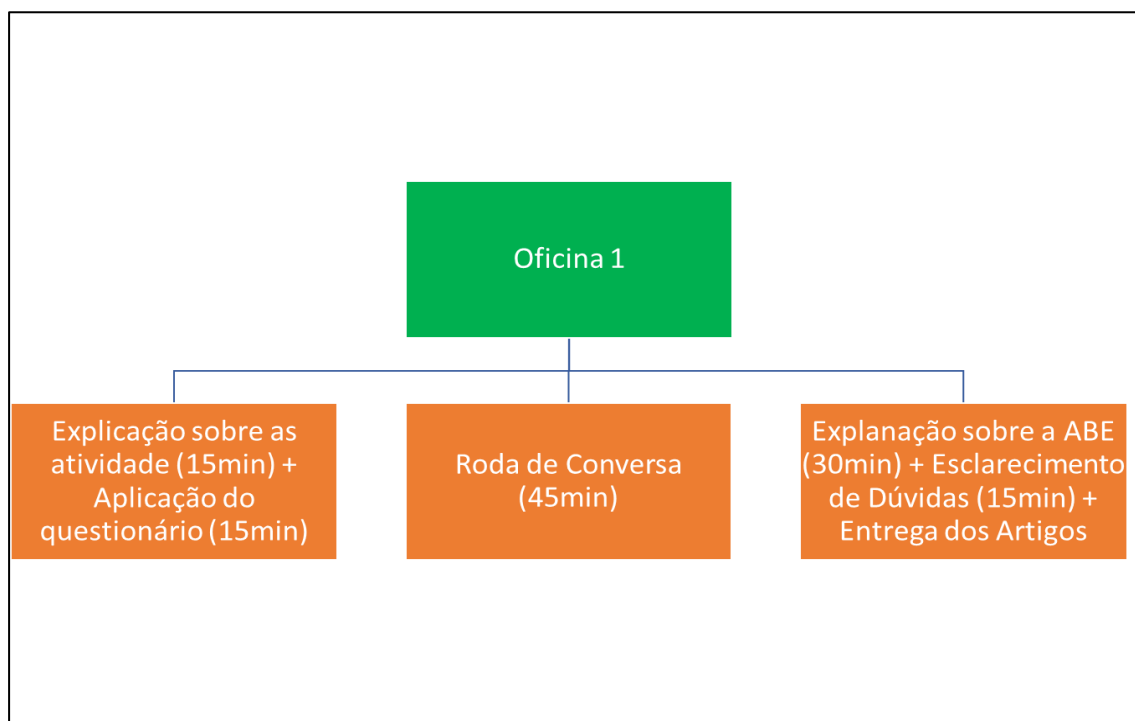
Oficina 1

Explicação sobre as atividade (15min) + Aplicação do questionário (15min)

Roda de Conversa (45min)

Explanação sobre a ABE (30min) + Esclarecimento de Dúvidas (15min) + Entrega dos Artigos